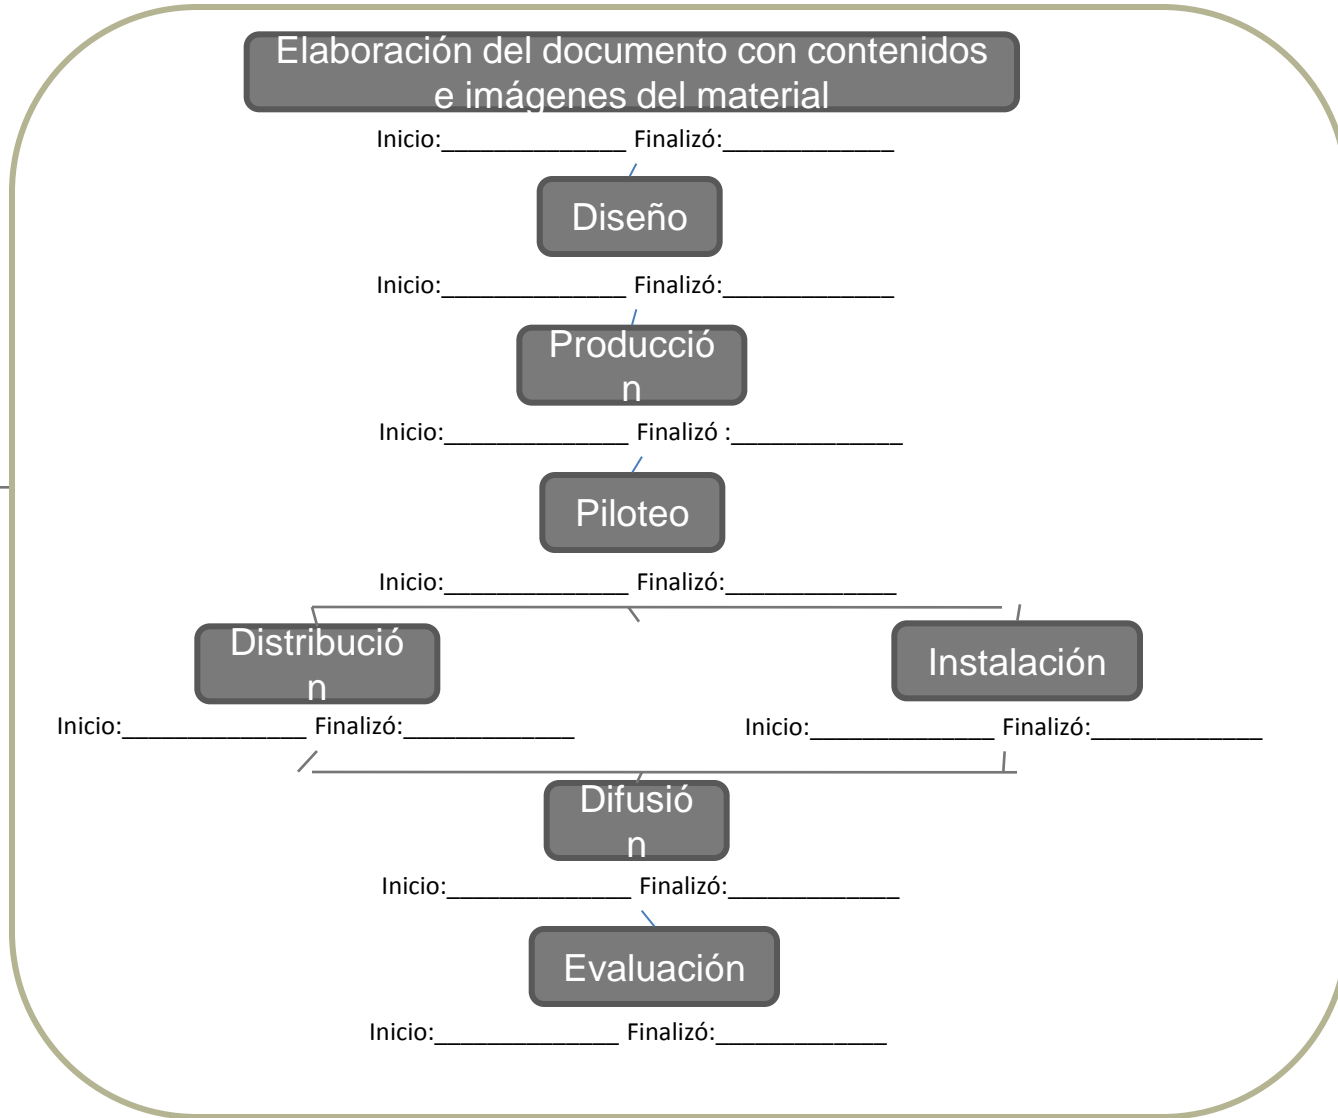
Elaboración del documento con contenidos e imágenes del material

Inicio:______________ Finalizó:_____________

Diseño

Inicio:______________ Finalizó:_____________

Producció n

Inicio:______________ Finalizó :_____________

Piloteo

Inicio:______________ Finalizó:_____________

Distribució n

Inicio:______________ Finalizó:_____________

Instalación

Inicio:______________ Finalizó:_____________

Difusió n

Inicio:______________ Finalizó:_____________

Evaluación

Inicio:______________ Finalizó:_____________